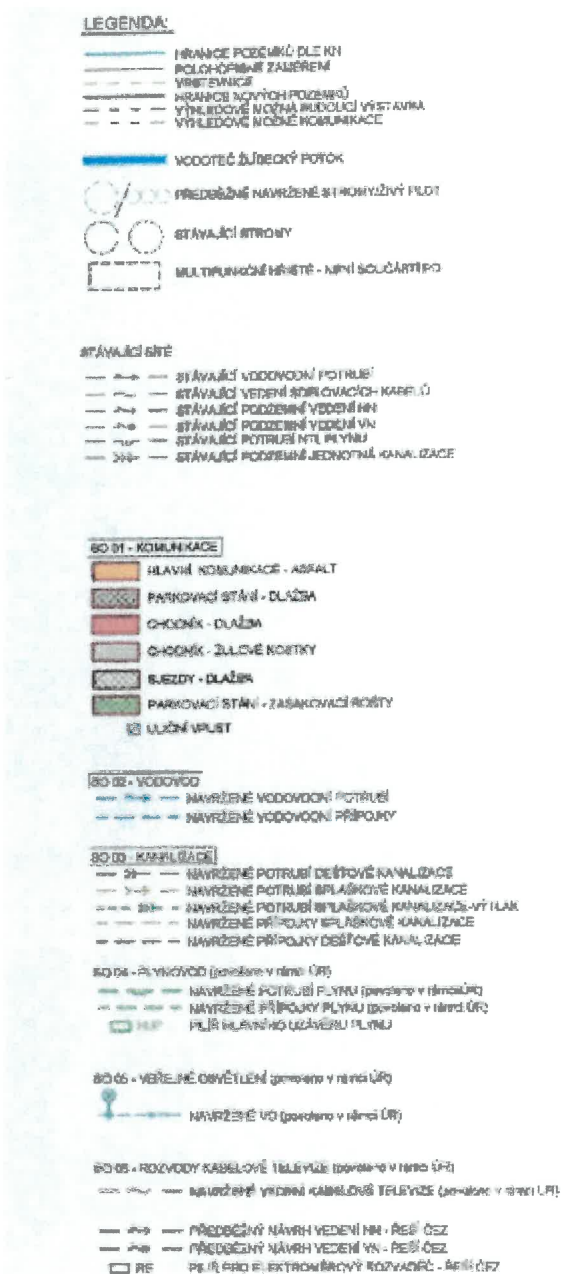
LEGENDA:

HRANICE POZEMKŮ DLE KN
POLOHOPISNÉ ZAMĚŘENÍ
VRSTEVNICE
HRANICE NOVÝCH POZEMKŮ
VÝHLEDOVÉ MOŽNÁ BUDOUCÍ VÝSTAVBA
VÝHLEDOVÉ MOŽNÉ KOMUNIKACE

VODOTEČ ŽLÍBECKÝ POTOK

PŘEDBĚŽNĚ NAVRŽENÉ STROMY/ŽIVÝ PLOT

STÁVAJÍCÍ STROMY

MULTIFUNKČNÍ HŘIŠTĚ - NENÍ SOUČÁSTÍ PD

STÁVAJÍCÍ SÍTĚ

STÁVAJÍCÍ VODOVODNÍ POTRUBÍ
STÁVAJÍCÍ VEDENÍ SDĚLOVACÍCH KABELŮ
STÁVAJÍCÍ PODZEMNÍ VEDENÍ NN
STÁVAJÍCÍ PODZEMNÍ VEDENÍ VN
STÁVAJÍCÍ POTRUBÍ NTL PLYNU
STÁVAJÍCÍ PODZEMNÍ JEDNOTNÁ KANALIZACE

SO 01 - KOMUNIKACE
HLAVNÍ KOMUNIKACE - ASFALT
PARKOVACÍ STÁNÍ - DLAŽBA
CHODNÍK - DLAŽBA
CHODNÍK - ŽULOVÉ KOSTKY
SJEZDY - DLAŽBA
PARKOVACÍ STÁNÍ - ZASAKOVACÍ ROŠTY
ULIČNÍ VPUST

SO 02 - VODOVOD
NAVRŽENÉ VODOVODNÍ POTRUBÍ
NAVRŽENÉ VODOVODNÍ PŘÍPOJKY

SO 03 - KANALIZACE
NAVRŽENÉ POTRUBÍ DEŠŤOVÉ KANALIZACE
NAVRŽENÉ POTRUBÍ SPLAŠKOVÉ KANALIZACE
NAVRŽENÉ POTRUBÍ SPLAŠKOVÉ KANALIZACE-VÝTLAK
NAVRŽENÉ PŘÍPOJKY SPLAŠKOVÉ KANALIZACE
NAVRŽENÉ PŘÍPOJKY DEŠŤOVÉ KANALIZACE

SO 04 - PLYNOVOD (povoleno v rámci ÚR)
NAVRŽENÉ POTRUBÍ PLYNU (povoleno v rámci ÚR)
NAVRŽENÉ PŘÍPOJKY PLYNU (povoleno v rámci ÚR)
HUP PILÍŘ HLAVNÍHO UZÁVĚRU PLYNU

SO 05 - VEŘEJNÉ OSVĚTLENÍ (povoleno v rámci ÚR)
NAVRŽENÉ VO (povoleno v rámci ÚR)

SO 06 - ROZVODY KABELOVÉ TELEVIZE (povoleno v rámci ÚR)
NAVRŽENÉ VEDENÍ KABELOVÉ TELEVIZE (povoleno v rámci ÚR)

PŘEDBĚŽNÝ NÁVRH VEDENÍ NN - ŘEŠÍ ČEZ
PŘEDBĚŽNÝ NÁVRH VEDENÍ VN - ŘEŠÍ ČEZ
RE PILÍŘ PRO ELEKTROMĚROVÝ ROZVADĚČ - ŘEŠÍ ČEZ